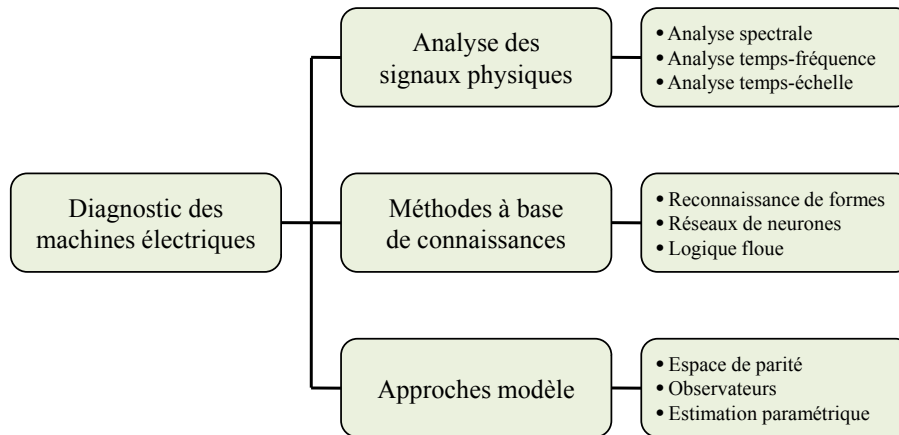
Diagnostic des machines électriques

Analyse des signaux physiques

• Analyse spectrale
• Analyse temps-fréquence
• Analyse temps-échelle

Méthodes à base de connaissances

• Reconnaissance de formes
• Réseaux de neurones
• Logique floue

Approches modèle

• Espace de parité
• Observateurs
• Estimation paramétrique